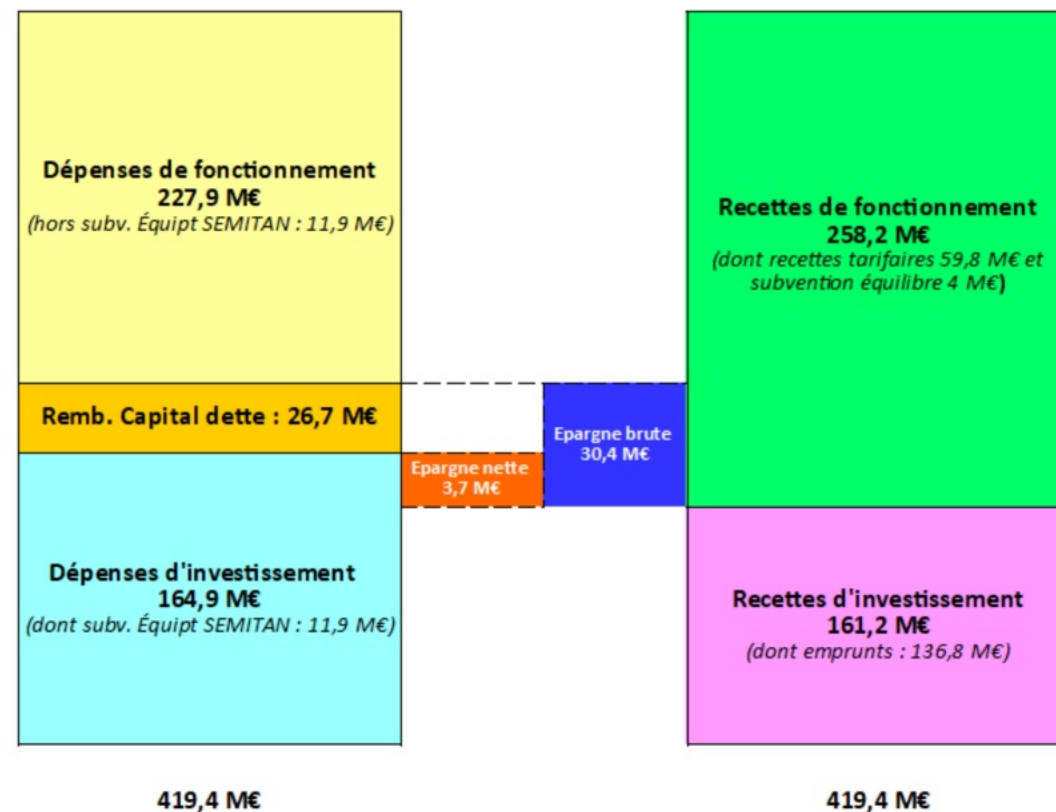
Dépenses de fonctionnement
227,9 M€
(hors subv. Équipt SEMITAN : 11,9 M€)

Remb. Capital dette : 26,7 M€

Dépenses d'investissement
164,9 M€
(dont subv. Équipt SEMITAN : 11,9 M€)

Epargne nette
3,7 M€

Epargne brute
30,4 M€

Recettes de fonctionnement
258,2 M€
(dont recettes tarifaires 59,8 M€ et subvention équilibre 4 M€)

Recettes d'investissement
161,2 M€
(dont emprunts : 136,8 M€)

419,4 M€

419,4 M€